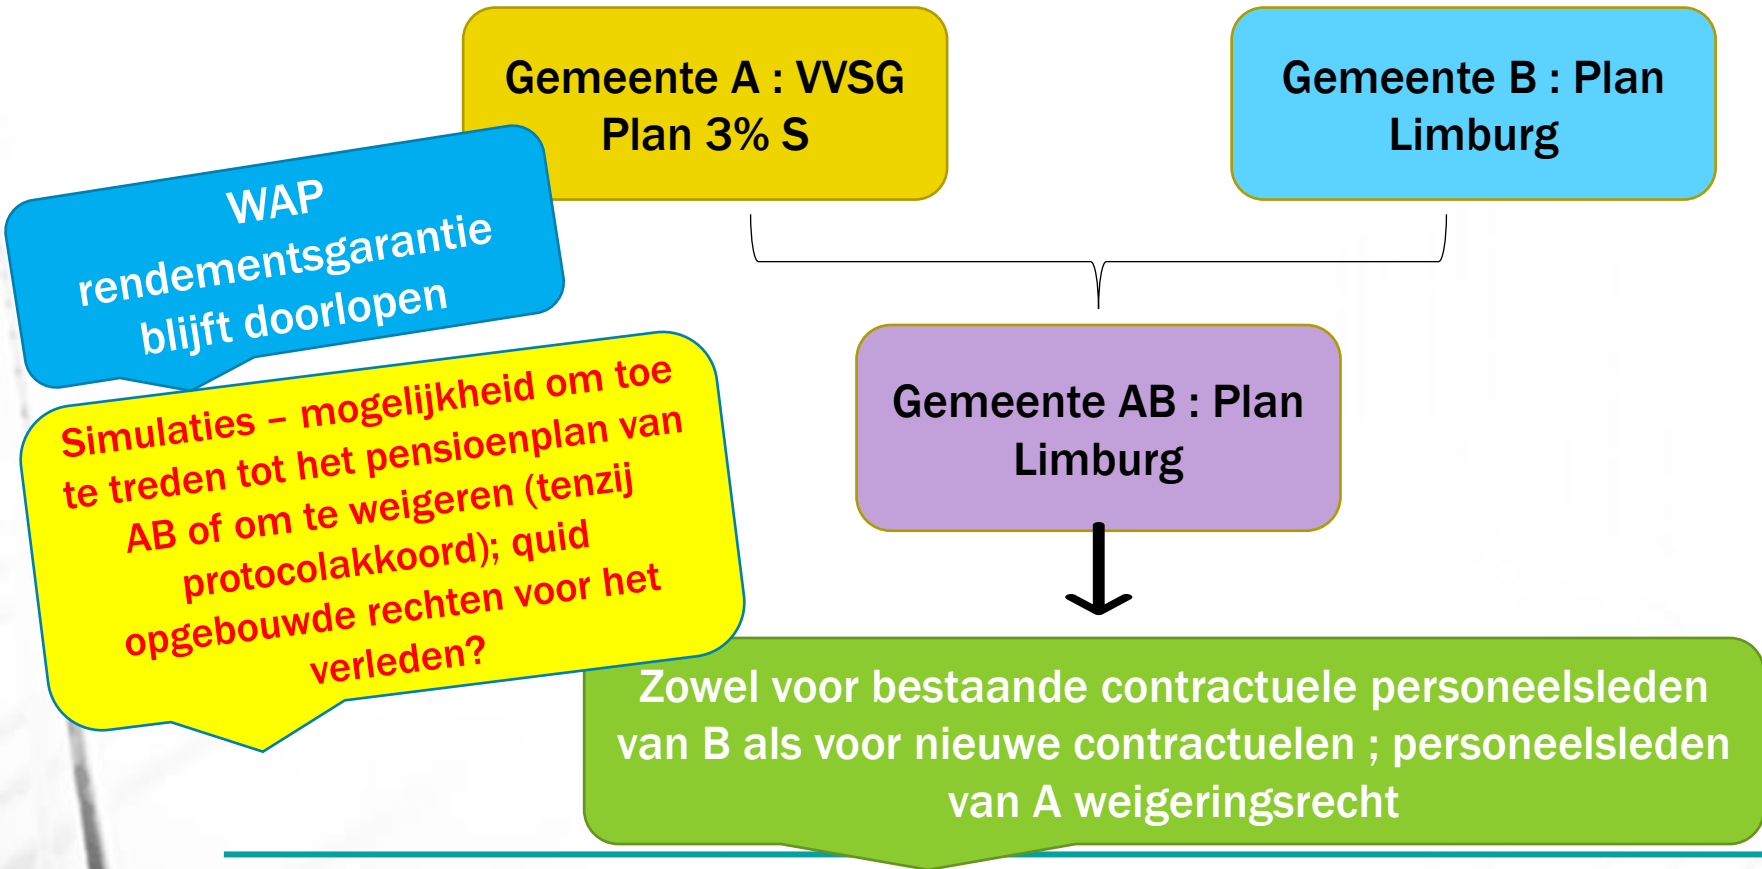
Gemeente A : VVSG Plan 3% S

Gemeente B : Plan Limburg

WAP rendementsgarantie blijft doorlopen

Simulaties – mogelijkheid om toe te treden tot het pensioenplan van AB of om te weigeren (tenzij protocolakkoord); quid opgebouwde rechten voor het verleden?

Gemeente AB : Plan Limburg

Zowel voor bestaande contractuele personeelsleden van B als voor nieuwe contractuelen ; personeelsleden van A weigeringsrecht